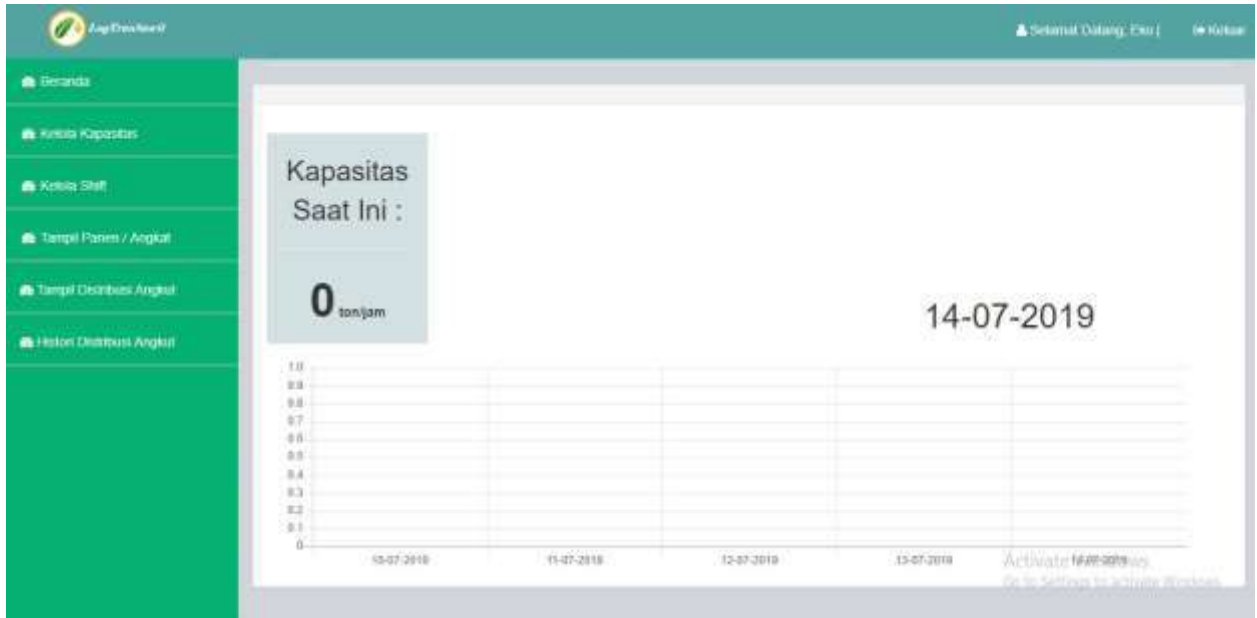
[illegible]

Selamat Datang, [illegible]

Keluar

Beranda

Kelola Kapasitas

Kelola Shift

Tampil Panen / Angkat

Tampil Distribusi Angkat

Histori Distribusi Angkat

Kapasitas Saat Ini :

0 ton/jam

14-07-2019

1.0
0.9
0.8
0.7
0.6
0.5
0.4
0.3
0.2
0.1
0

10-07-2019

11-07-2019

12-07-2019

13-07-2019

14-07-2019

Activate Windows
Go to Settings to activate Windows.